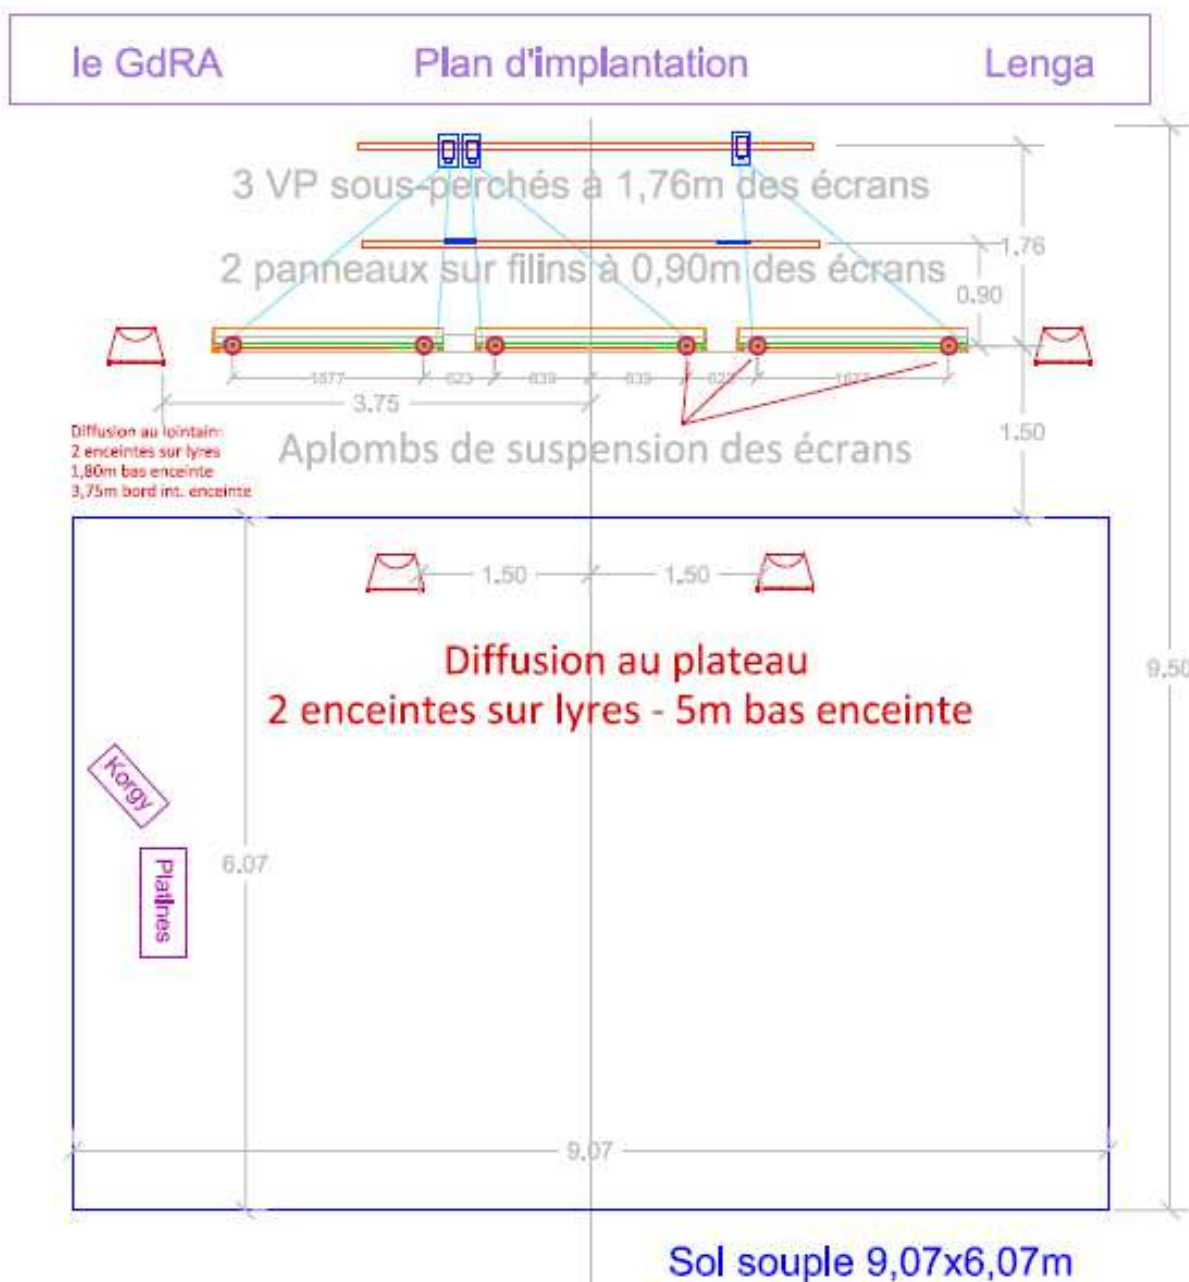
le GdRA Plan d'implantation Lenga

3 VP sous-perchés à 1,76m des écrans

1,76

2 panneaux sur filins à 0,90m des écrans

0,90

1877 623 839 839 623 1877

3,75

Diffusion au lointain:
2 enceintes sur lyres
1,80m bas enceinte
3,75m bord int. enceinte

Aplombs de suspension des écrans

1,50

1,50 1,50

Diffusion au plateau
2 enceintes sur lyres - 5m bas enceinte

9,50

Korgy

Platines

6,07

9,07

Sol souple 9,07x6,07m